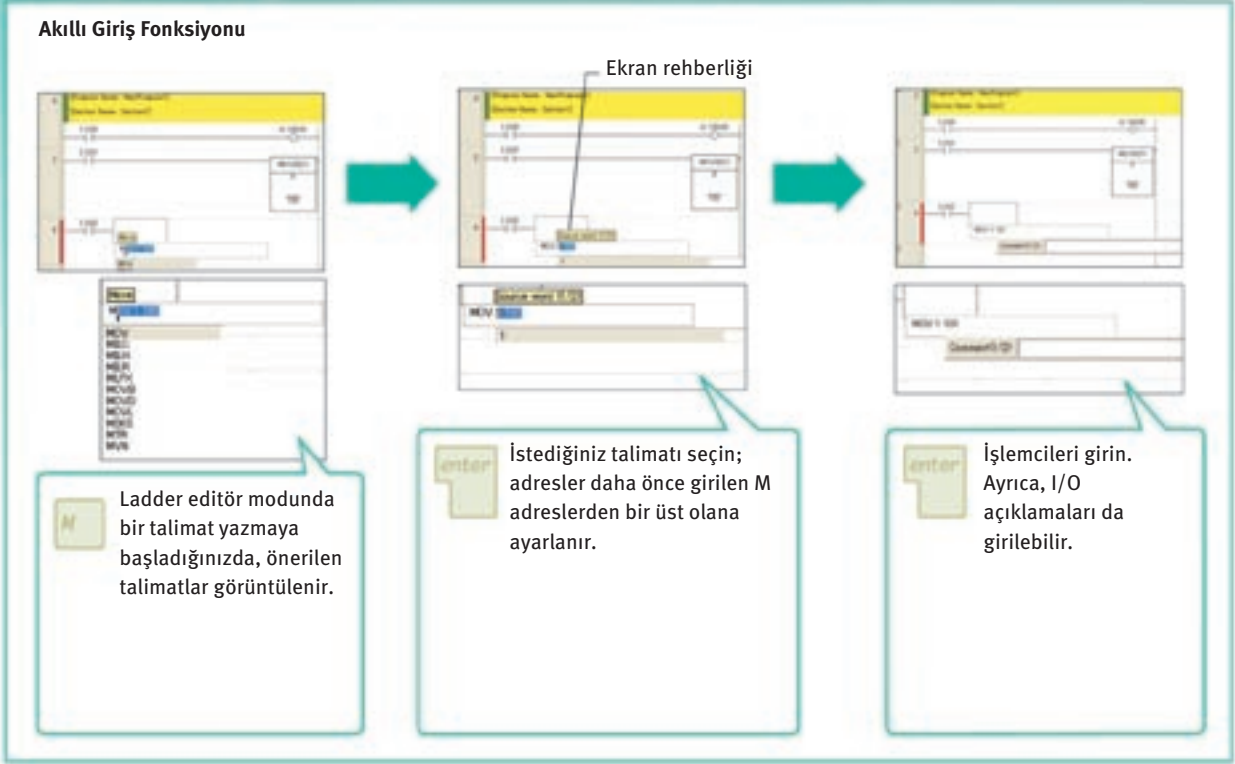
Akıllı Giriş Fonksiyonu

Ekran rehberliği

Move

MOV
MOVL
MOVD
MOVR
MOVS
MOVSD
MOVD
MOVL
MOVX
MVN
MVN

MOV

N

Ladder editör modunda bir talimat yazmaya başladığınızda, önerilen talimatlar görüntülenir.

enter

İstediğiniz talimatı seçin; adresler daha önce girilen M adreslerden bir üst olana ayarlanır.

enter

İşlemcileri girin. Ayrıca, I/O açıklamaları da girilebilir.